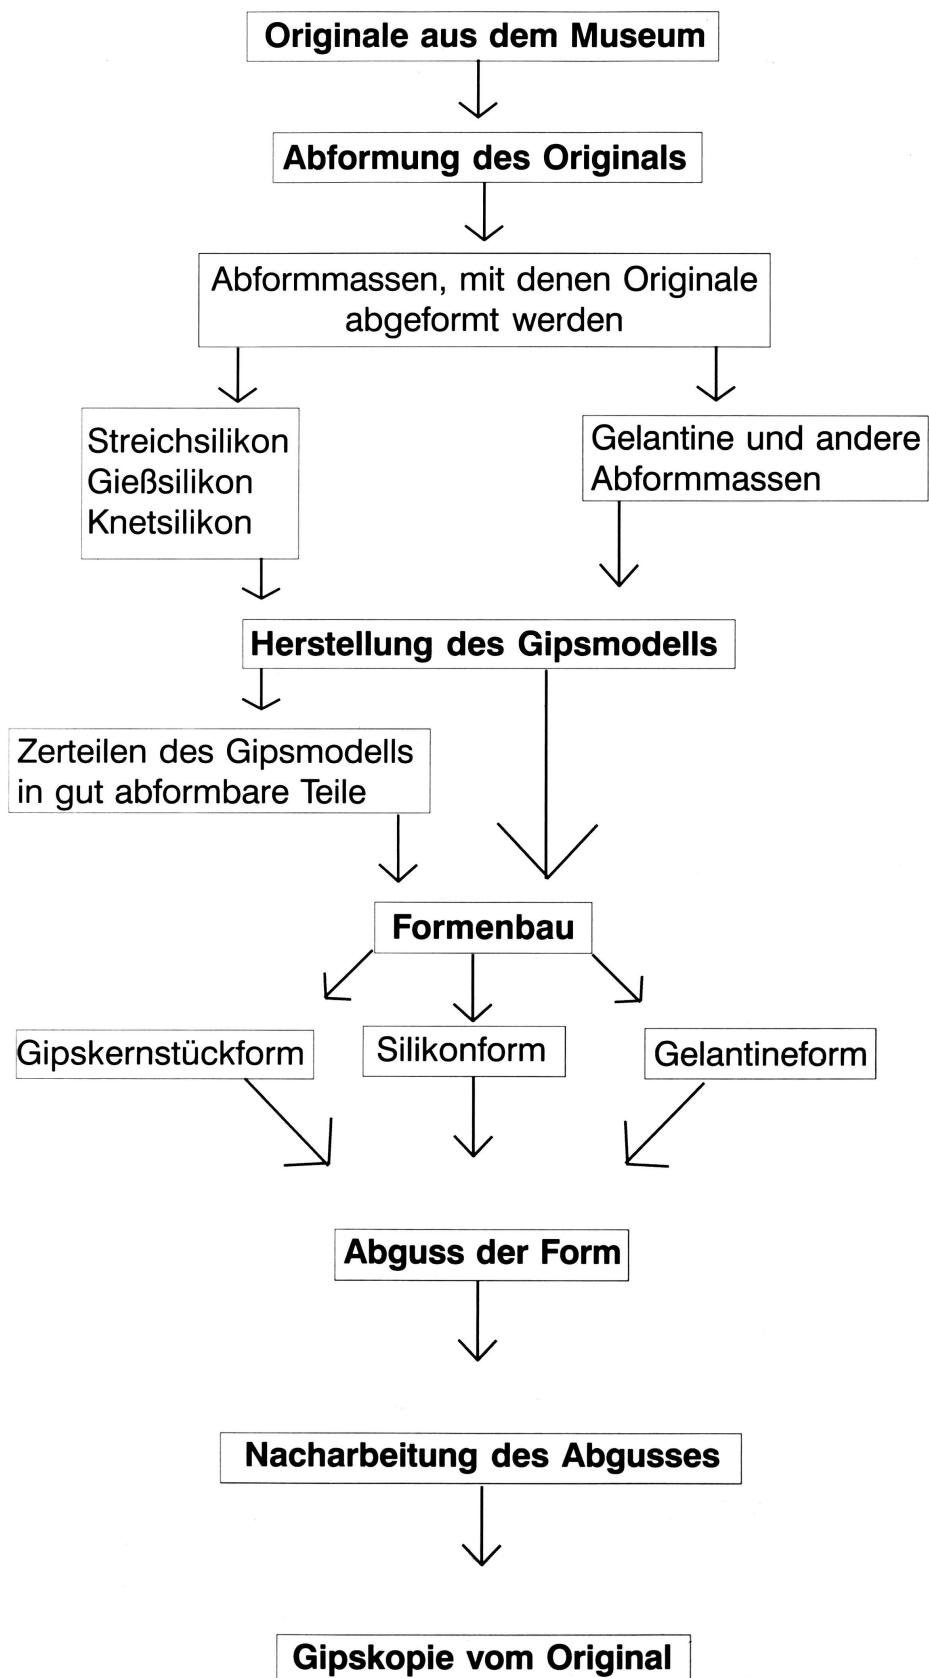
Originale aus dem Museum

Abformung des Originals

Abformmassen, mit denen Originale abgeformt werden

Streichsilikon
Gießsilikon
Knetsilikon

Gelantine und andere Abformmassen

Herstellung des Gipsmodells

Zerteilen des Gipsmodells in gut abformbare Teile

Formenbau

Gipskernstückform

Silikonform

Gelantineform

Abguss der Form

Nacharbeitung des Abgusses

Gipskopie vom Original